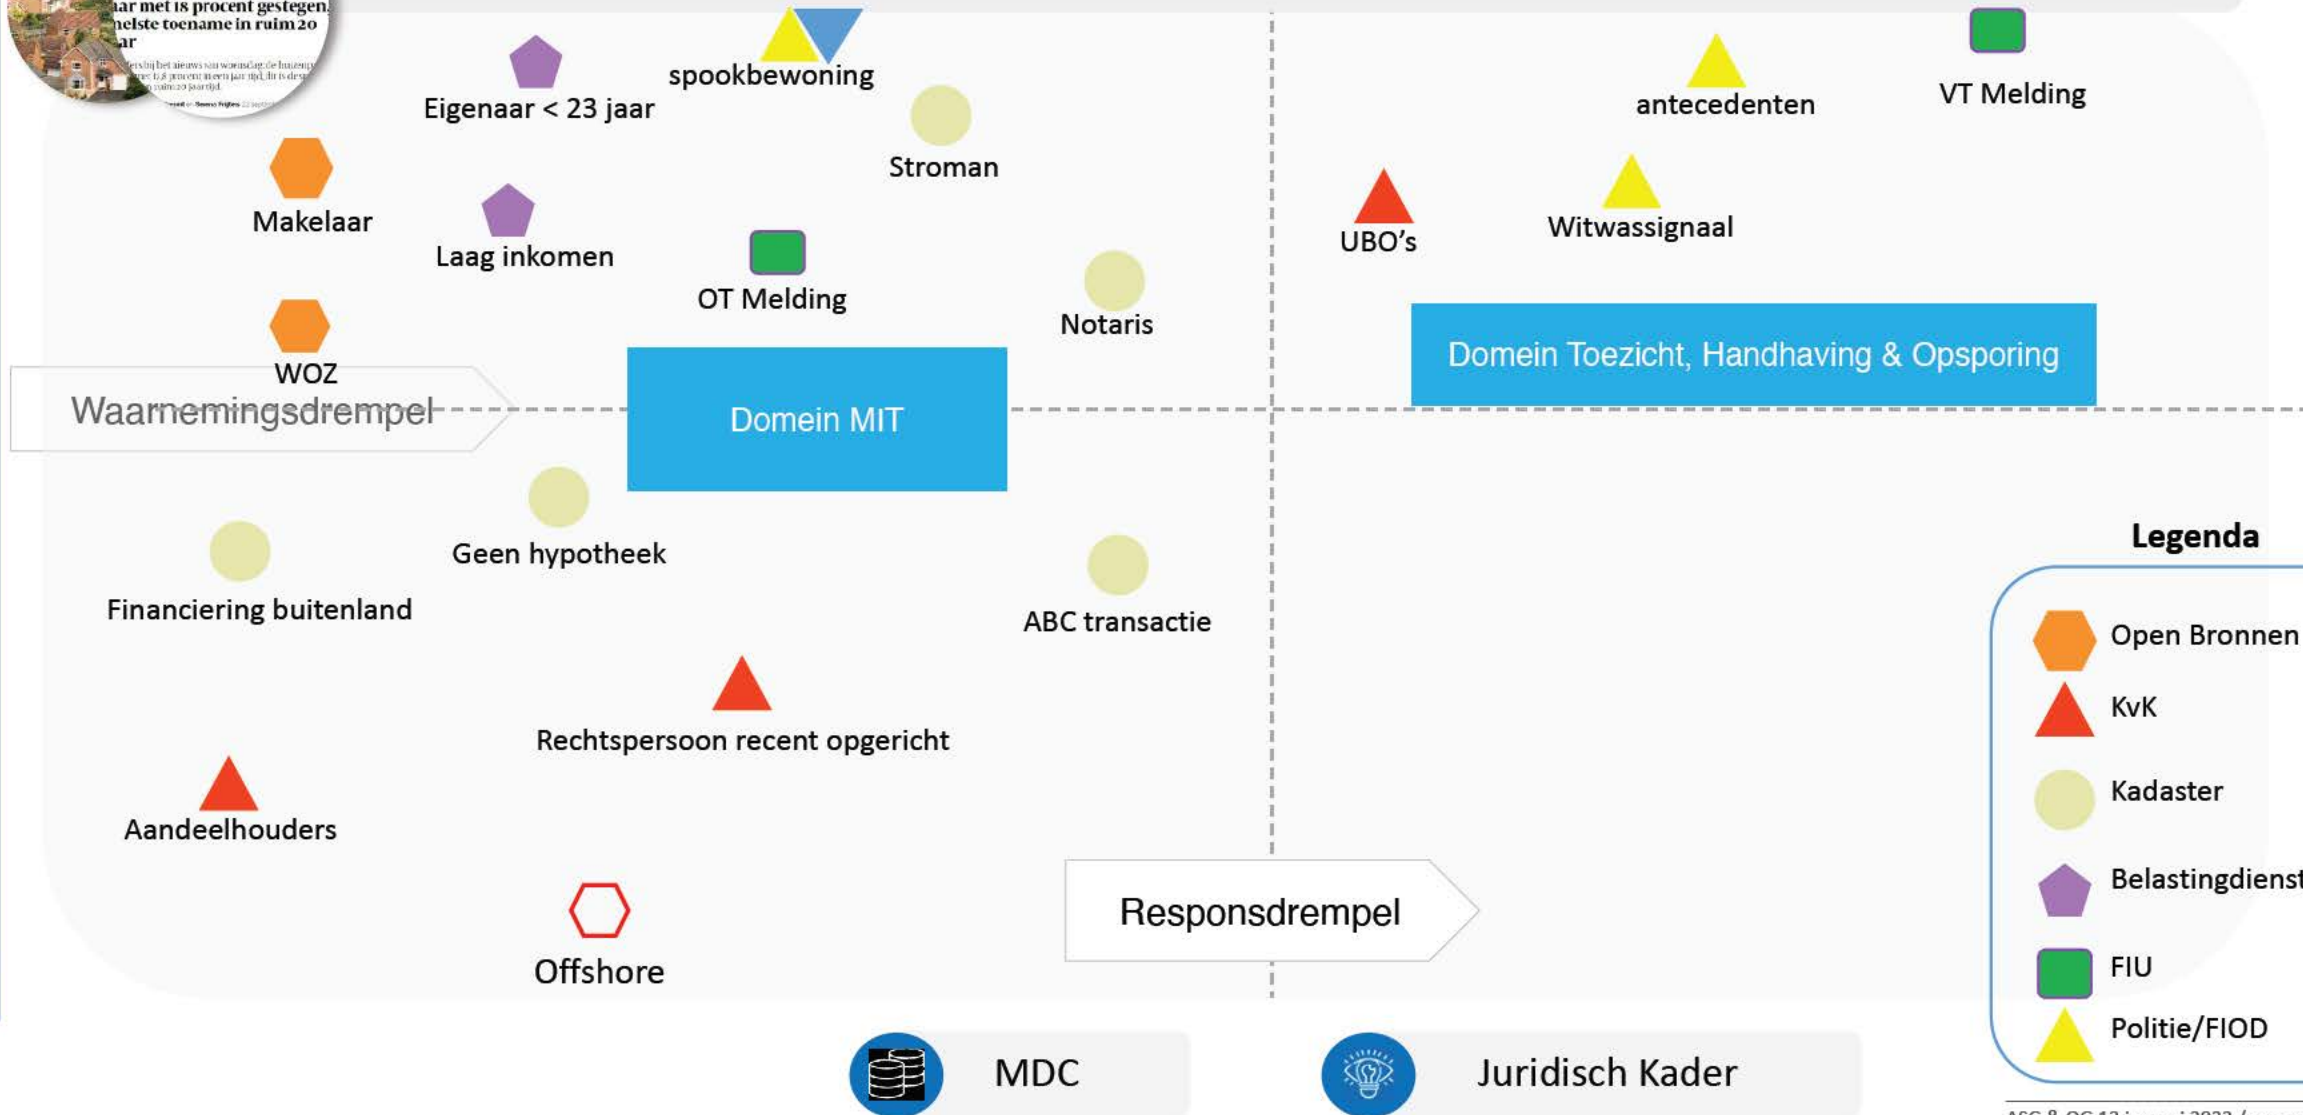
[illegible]aar met 18 procent gestegen, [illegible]nelste toename in ruim 20 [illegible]ar

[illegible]

spookbewoning

Eigenaar < 23 jaar

Stroman

Makelaar

Laag inkomen

OT Melding

Notaris

WOZ

Waarnemingsdrempel

Domein MIT

antecedenten

VT Melding

UBO's

Witwassignaal

Domein Toezicht, Handhaving & Opsporing

Geen hypotheek

Financiering buitenland

ABC transactie

Rechtspersoon recent opgericht

Aandeelhouders

Offshore

Responsdrempel

Legenda

Open Bronnen

KvK

Kadaster

Belastingdienst

FIU

Politie/FIOD

MDC

Juridisch Kader

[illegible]